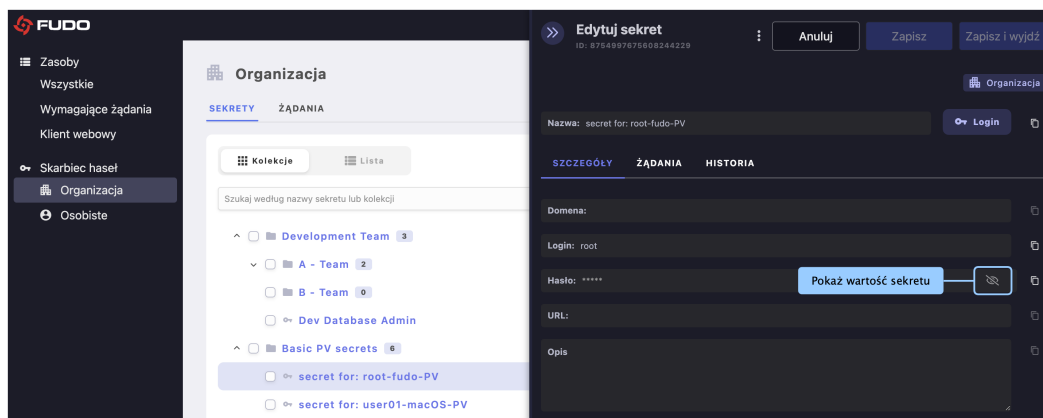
FUDO

Zasoby
Wszystkie
Wymagające żądania
Klient webowy
Skarbiec haseł
Organizacja
Osobiste

Organizacja
SEKRETY ŻĄDANIA
Kolekcje Lista
Szukaj według nazwy sekretu lub kolekcji
Development Team 3
A - Team 2
B - Team 0
Dev Database Admin
Basic PV secrets 6
secret for: root-fudo-PV
secret for: user01-macOS-PV

Edytuj sekret
ID: 8754997675608244229
Anuluj Zapisz Zapisz i wyjdź
Organizacja
Nazwa: secret for: root-fudo-PV
Login
SZCZEGÓŁY ŻĄDANIA HISTORIA
Domena:
Login: root
Hasło: *****
Pokaż wartość sekretu
URL:
Opis